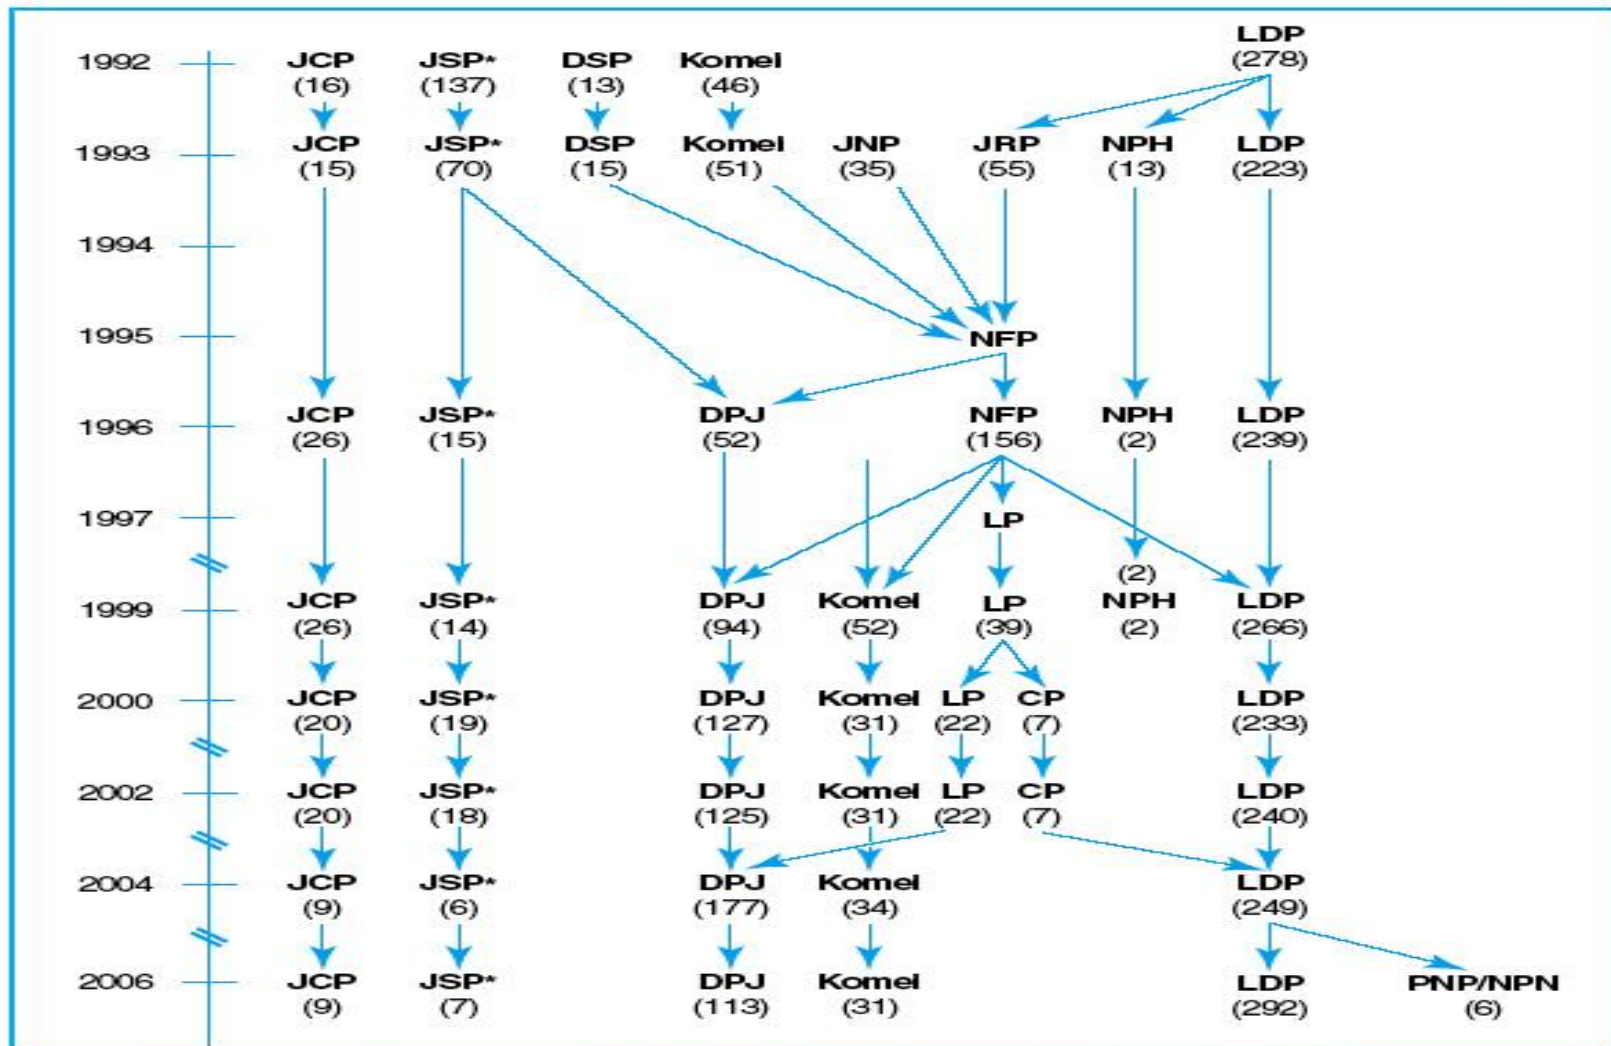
1992
JCP (16)
JSP* (137)
DSP (13)
Komei (46)
LDP (278)

1993
JCP (15)
JSP* (70)
DSP (15)
Komei (51)
JNP (35)
JRP (55)
NPH (13)
LDP (223)

1994

1995
NFP

1996
JCP (26)
JSP* (15)
DPJ (52)
NFP (156)
NPH (2)
LDP (239)

1997
LP

(2)

1999
JCP (26)
JSP* (14)
DPJ (94)
Komei (52)
LP (39)
NPH (2)
LDP (266)

2000
JCP (20)
JSP* (19)
DPJ (127)
Komei (31)
LP (22)
CP (7)
LDP (233)

2002
JCP (20)
JSP* (18)
DPJ (125)
Komei (31)
LP (22)
CP (7)
LDP (240)

2004
JCP (9)
JSP* (6)
DPJ (177)
Komei (34)
LDP (249)

2006
JCP (9)
JSP* (7)
DPJ (113)
Komei (31)
LDP (292)
PNP/NPN (6)